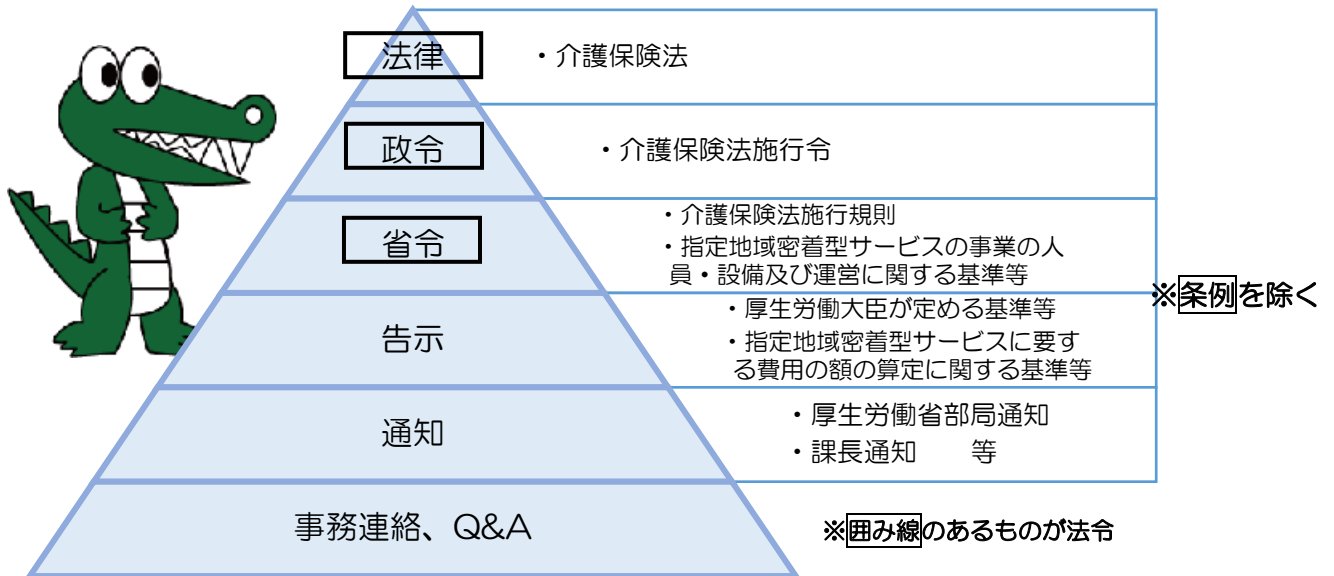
法律

・介護保険法

政令

・介護保険法施行令

省令

・介護保険法施行規則
・指定地域密着型サービスの事業の人員・設備及び運営に関する基準等

告示

・厚生労働大臣が定める基準等
・指定地域密着型サービスに要する費用の額の算定に関する基準等

通知

・厚生労働省部局通知
・課長通知　　等

事務連絡、Q&A

※条例を除く

※囲み線のあるものが法令